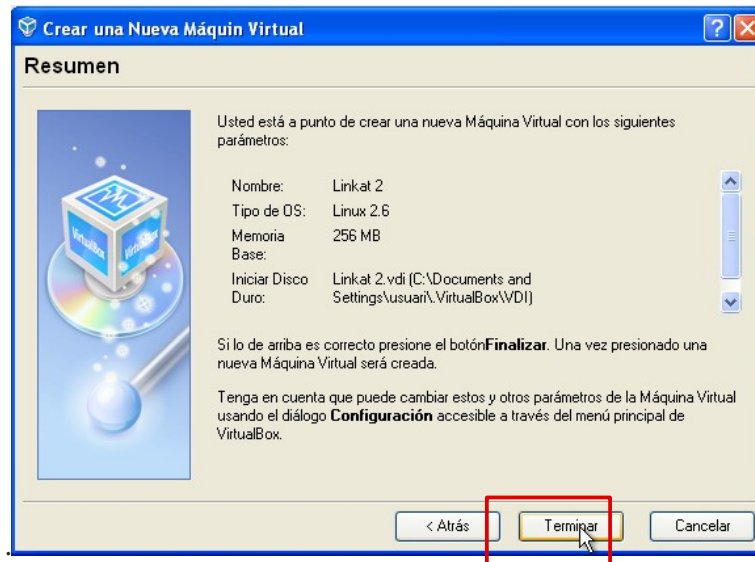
Crear una Nueva Máquin Virtual

Resumen

Usted está a punto de crear una nueva Máquina Virtual con los siguientes parámetros:

| | |
|---|---|
| Nombre: | Linkat 2 |
| Tipo de OS: | Linux 2.6 |
| Memoria Base: | 256 MB |
| Iniciar Disco Duro: | Linkat 2.vdi (C:\Documents and Settings\usuari\.VirtualBox\VDI) |

Si lo de arriba es correcto presione el botón**Finalizar**. Una vez presionado una nueva Máquina Virtual será creada.

Tenga en cuenta que puede cambiar estos y otros parámetros de la Máquina Virtual usando el diálogo **Configuración** accesible a través del menú principal de VirtualBox.

< Atrás   Terminar   Cancelar